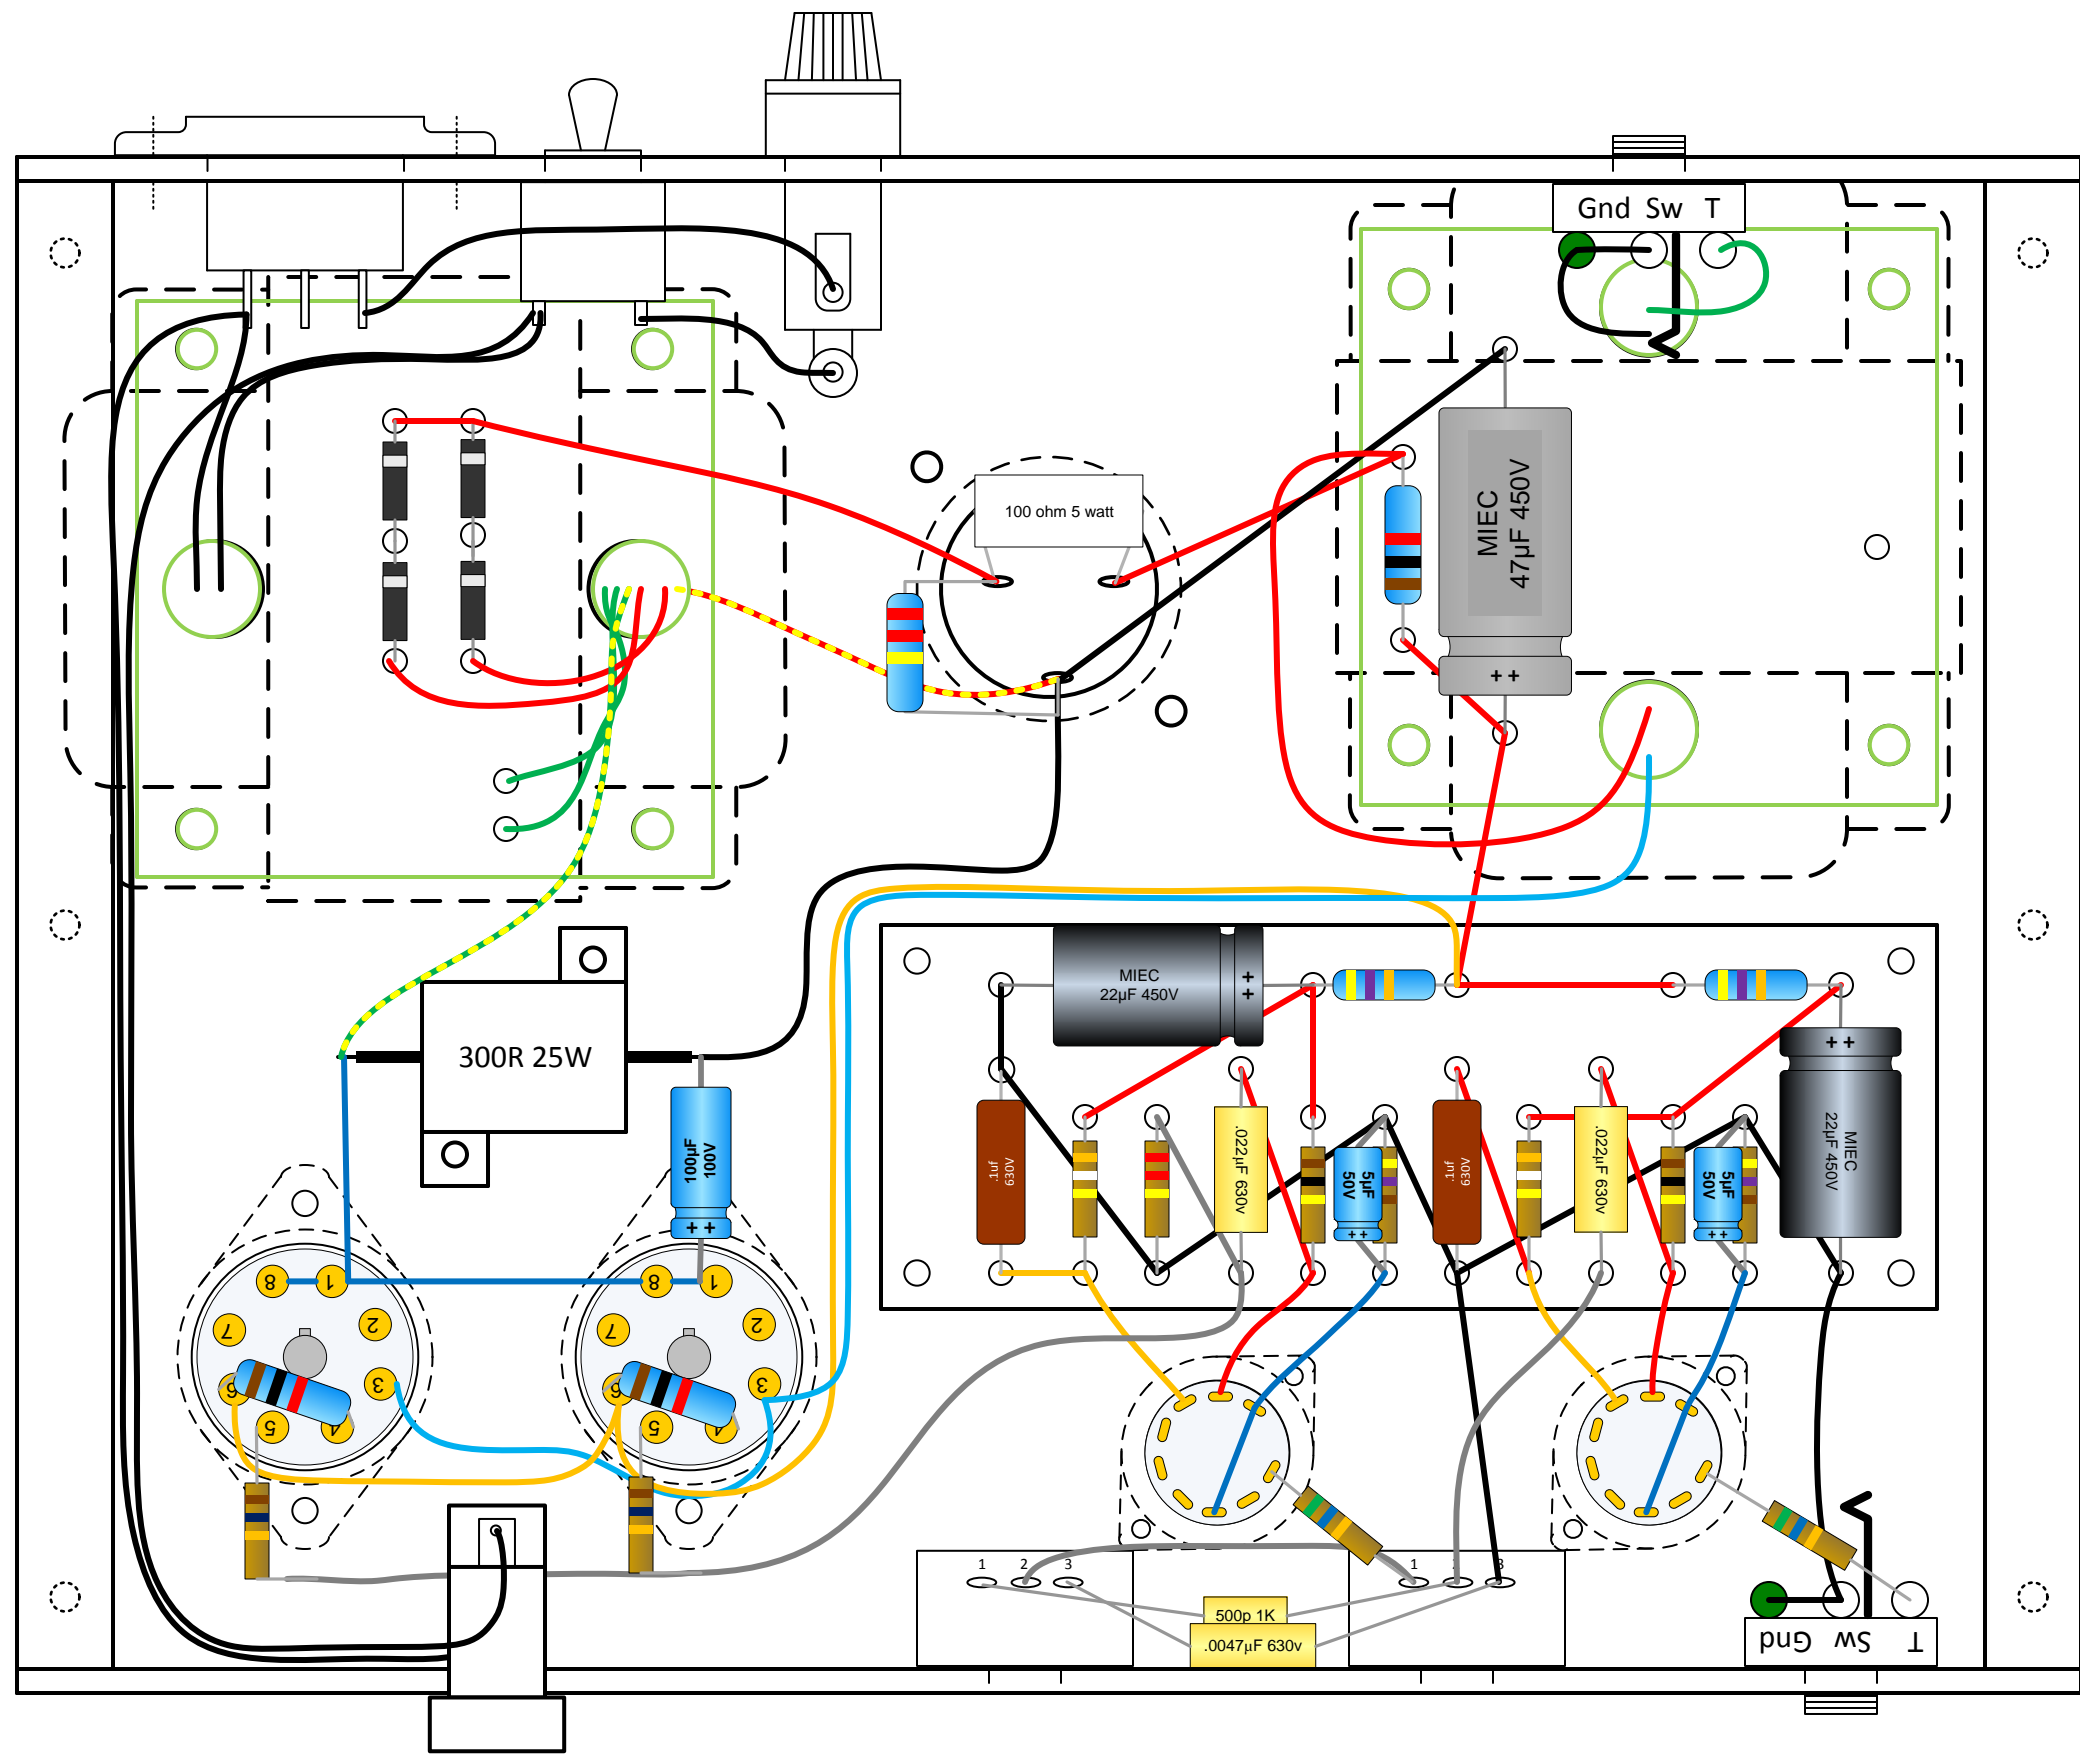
Gnd Sw T

100 ohm 5 watt

MIEC 47µF 450V

+ +

MIEC 22µF 450V

+ +

300R 25W

100µF 100V

+ +

.1uf 630V

.022µF 630v

5µF 50V

+ +

.1uf 630V

.022µF 630v

5µF 50V

+ +

+ +

MIEC 22µF 450V

8 1 2 7 3 6 5 4

8 1 2 7 3 6 5 4

1 2 3

1 2 3

500p 1K

.0047µF 630v

Gnd Sw T